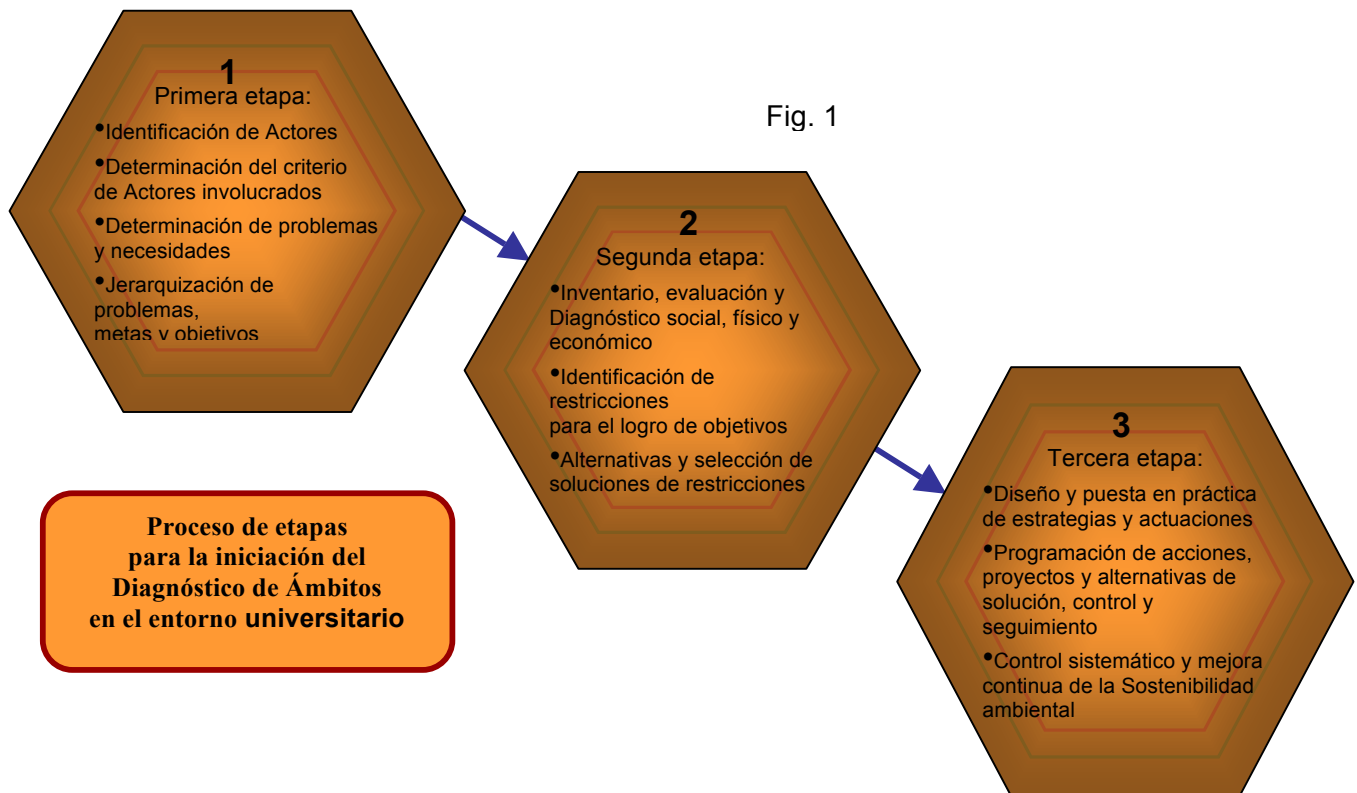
1
Primera etapa:
•Identificación de Actores
•Determinación del criterio de Actores involucrados
•Determinación de problemas y necesidades
•Jerarquización de problemas, metas y objetivos

Fig. 1

2
Segunda etapa:
•Inventario, evaluación y Diagnóstico social, físico y económico
•Identificación de restricciones para el logro de objetivos
•Alternativas y selección de soluciones de restricciones

3
Tercera etapa:
•Diseño y puesta en práctica de estrategias y actuaciones
•Programación de acciones, proyectos y alternativas de solución, control y seguimiento
•Control sistemático y mejora continua de la Sostenibilidad ambiental

Proceso de etapas para la iniciación del Diagnóstico de Ámbitos en el entorno universitario